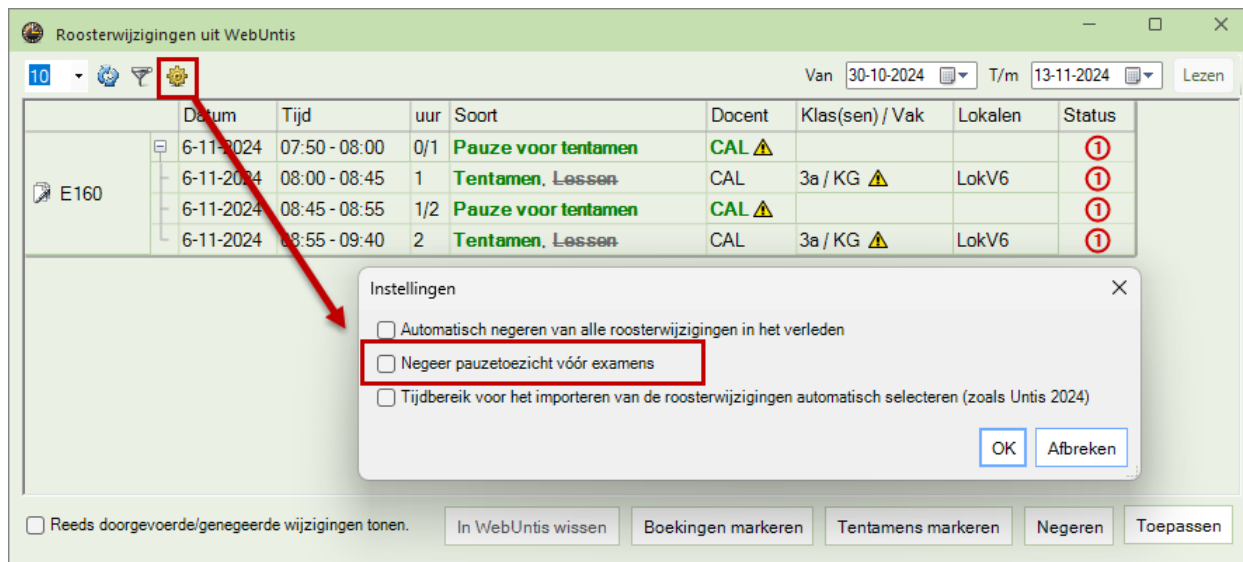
Roosterwijzigingen uit WebUntis

10 Van 30-10-2024 T/m 13-11-2024 Lezen

| | Datum | Tijd | uur | Soort | Docent | Klas(sen) / Vak | Lokalen | Status |
|---|---|---|---|---|---|---|---|---|
| E160 | 6-11-2024 | 07:50 - 08:00 | 0/1 | Pauze voor tentamen | CAL ⚠ | | | ① |
| | 6-11-2024 | 08:00 - 08:45 | 1 | Tentamen, ~~Lessen~~ | CAL | 3a / KG ⚠ | LokV6 | ① |
| | 6-11-2024 | 08:45 - 08:55 | 1/2 | Pauze voor tentamen | CAL ⚠ | | | ① |
| | 6-11-2024 | 08:55 - 09:40 | 2 | Tentamen, ~~Lessen~~ | CAL | 3a / KG ⚠ | LokV6 | ① |

Instellingen

Automatisch negeren van alle roosterwijzigingen in het verleden

Negeer pauzetoezicht vóór examens

Tijdbereik voor het importeren van de roosterwijzigingen automatisch selecteren (zoals Untis 2024)

OK Afbreken

Reeds doorgevoerde/genegeerde wijzigingen tonen.

In WebUntis wissen Boekingen markeren Tentamens markeren Negeren Toepassen